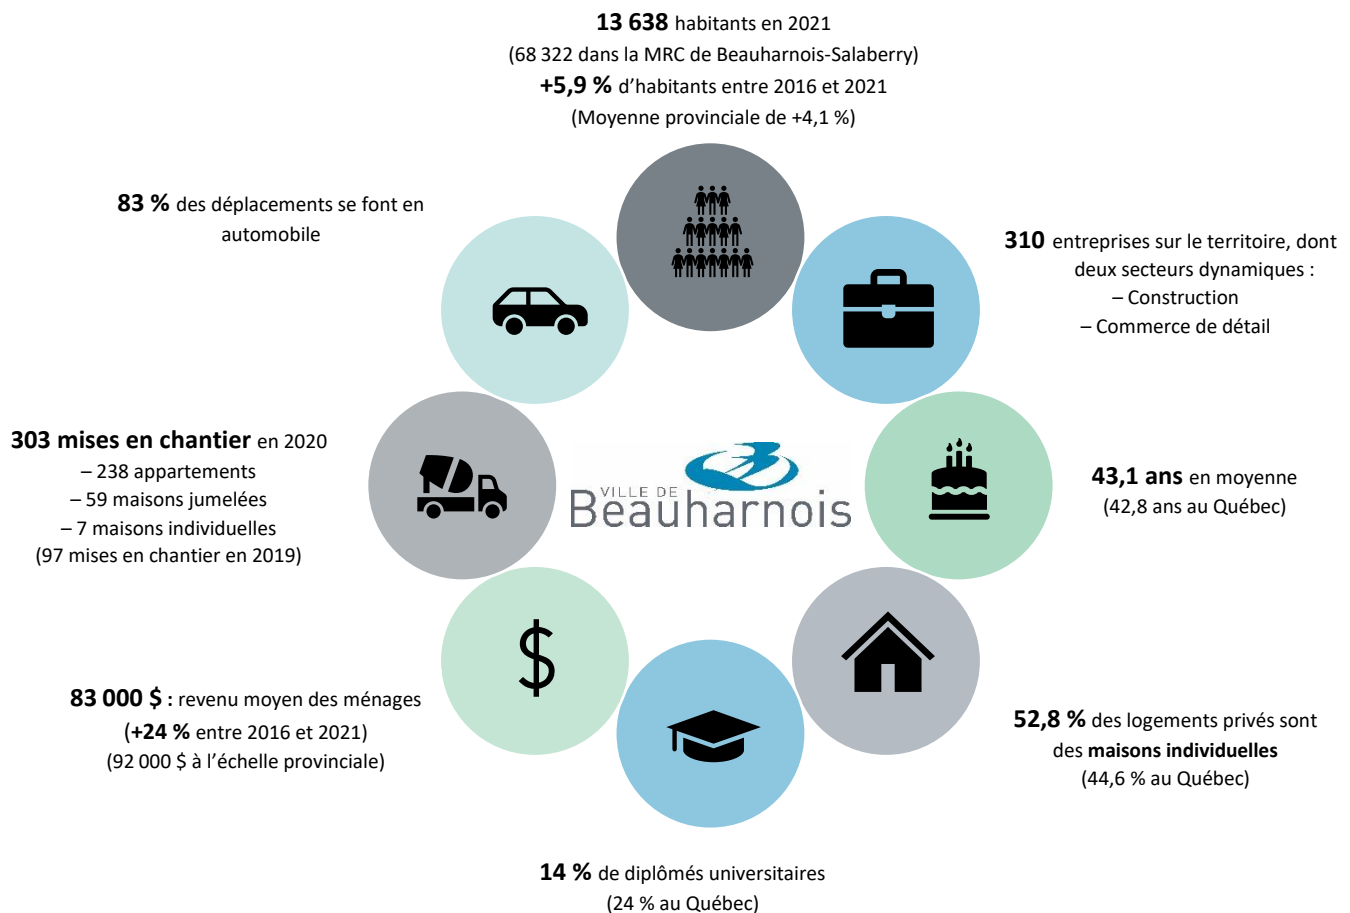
13 638 habitants en 2021
(68 322 dans la MRC de Beauharnois-Salaberry)
+5,9 % d'habitants entre 2016 et 2021
(Moyenne provinciale de +4,1 %)

310 entreprises sur le territoire, dont deux secteurs dynamiques :
– Construction
– Commerce de détail

43,1 ans en moyenne
(42,8 ans au Québec)

52,8 % des logements privés sont des maisons individuelles
(44,6 % au Québec)

14 % de diplômés universitaires
(24 % au Québec)

83 000 $ : revenu moyen des ménages
(+24 % entre 2016 et 2021)
(92 000 $ à l'échelle provinciale)

$

303 mises en chantier en 2020
– 238 appartements
– 59 maisons jumelées
– 7 maisons individuelles
(97 mises en chantier en 2019)

83 % des déplacements se font en automobile

VILLE DE
Beauharnois